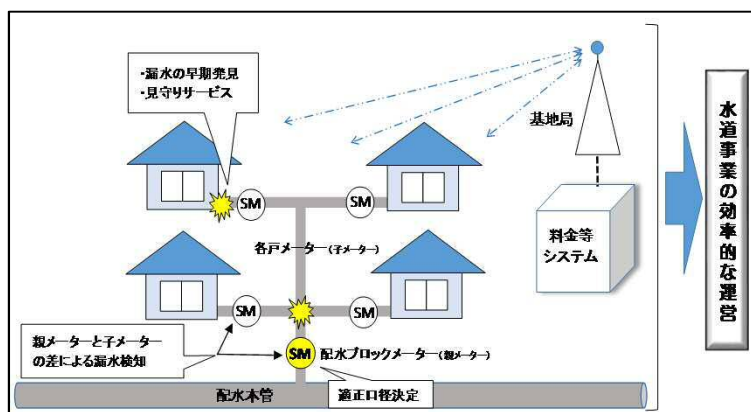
・漏水の早期発見
・見守りサービス

基地局

SM

SM

各戸メーター（子メーター）

料金等システム

SM

親メーターと子メーターの差による漏水検知

SM

配水ブロックメーター（親メーター）

配水本管

適正口径決定

水道事業の効率的な運営